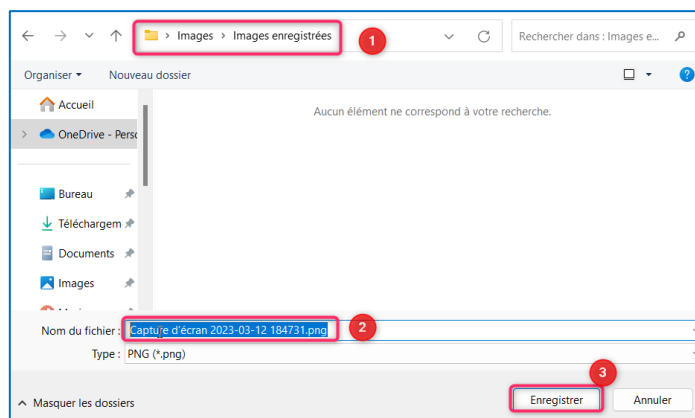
Images > Images enregistrées
1
Rechercher dans : Images e...
Organiser ▾
Nouveau dossier
?
Accueil
OneDrive - Pers
Bureau
Téléchargem
Documents
Images
Aucun élément ne correspond à votre recherche.
Nom du fichier : Capture d'écran 2023-03-12 184731.png
2
Type : PNG (*.png)
3
Masquer les dossiers
Enregistrer
Annuler